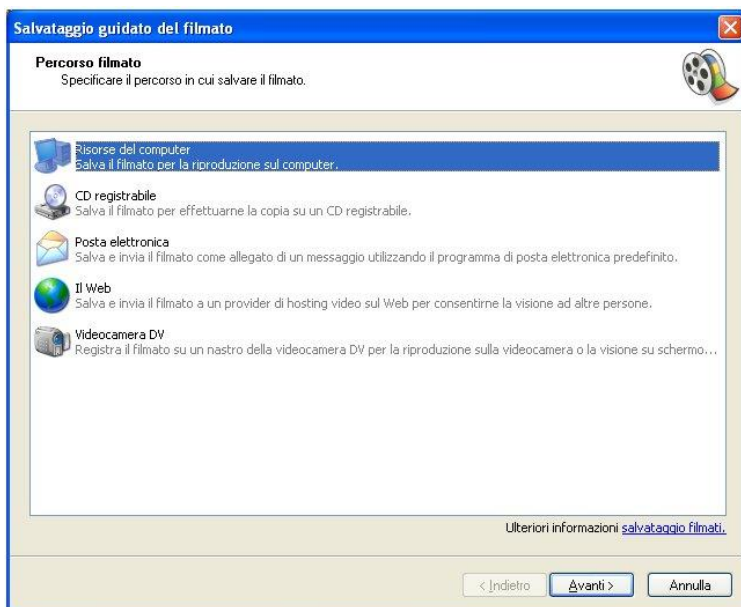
Salvataggio guidato del filmato

Percorso filmato
Specificare il percorso in cui salvare il filmato.

Risorse del computer
Salva il filmato per la riproduzione sul computer.

CD registrabile
Salva il filmato per effettuarne la copia su un CD registrabile.

Posta elettronica
Salva e invia il filmato come allegato di un messaggio utilizzando il programma di posta elettronica predefinito.

Il Web
Salva e invia il filmato a un provider di hosting video sul Web per consentirne la visione ad altre persone.

Videocamera DV
Registra il filmato su un nastro della videocamera DV per la riproduzione sulla videocamera o la visione su schermo...

Ulteriori informazioni salvataggio filmati.

< Indietro | Avanti > | Annulla